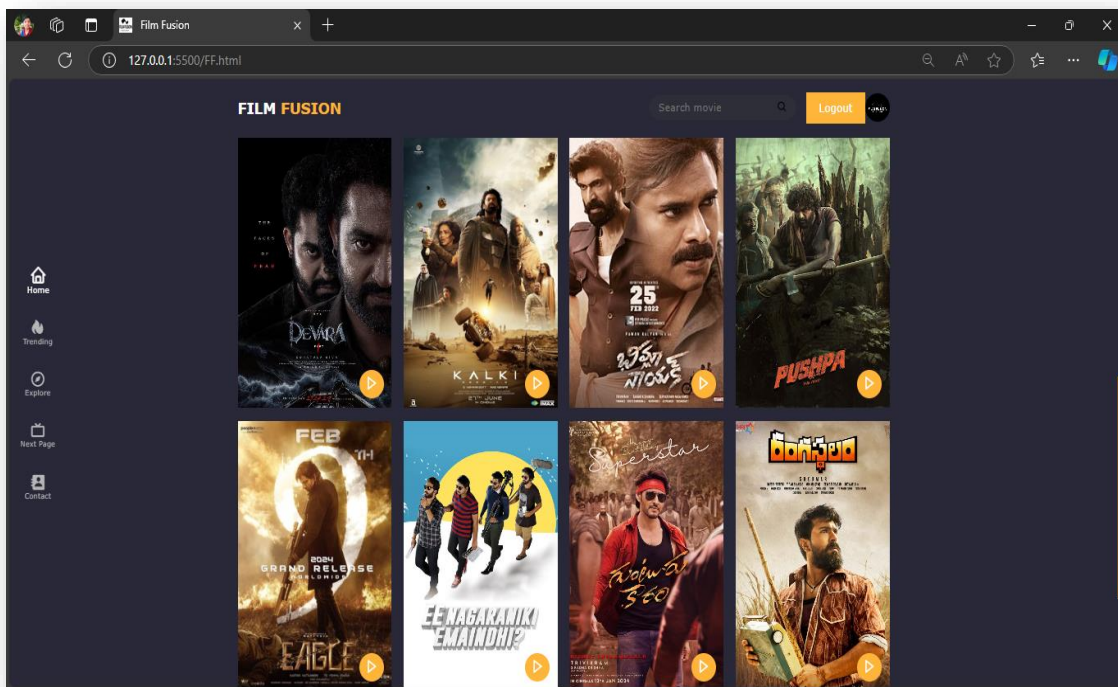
Film Fusion

127.0.0.1:5500/FF.html

FILM FUSION

Search movie

Logout

Home

Trending

Explore

Next Page

Contact

DEVARA

KALKI

25 FEB 2022

భీమ్లా నాయక్

PUSHPA

FEB 9TH

2024 GRAND RELEASE WORLDWIDE

EAGLE

EE NAGARANIKI EMAINDHI?

Superstar

గుంటూరు కారం

రంగస్థలం